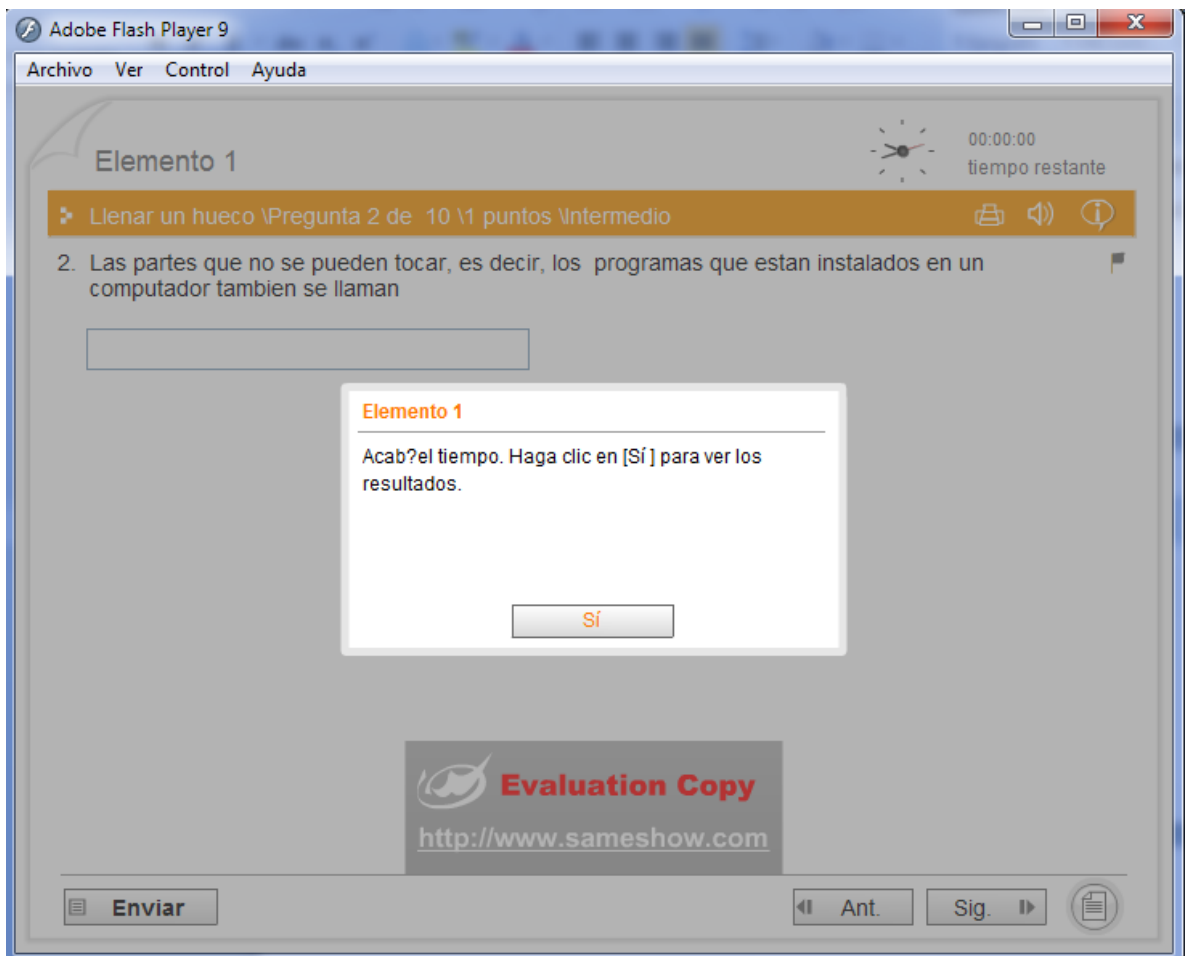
Adobe Flash Player 9

Archivo Ver Control Ayuda

Elemento 1

00:00:00
tiempo restante

Llenar un hueco \Pregunta 2 de 10 \1 puntos \Intermedio

2. Las partes que no se pueden tocar, es decir, los programas que estan instalados en un computador tambien se llaman

Elemento 1

Acab?el tiempo. Haga clic en [Sí ] para ver los resultados.

Sí

Evaluation Copy
http://www.sameshow.com

Enviar

Ant.

Sig.